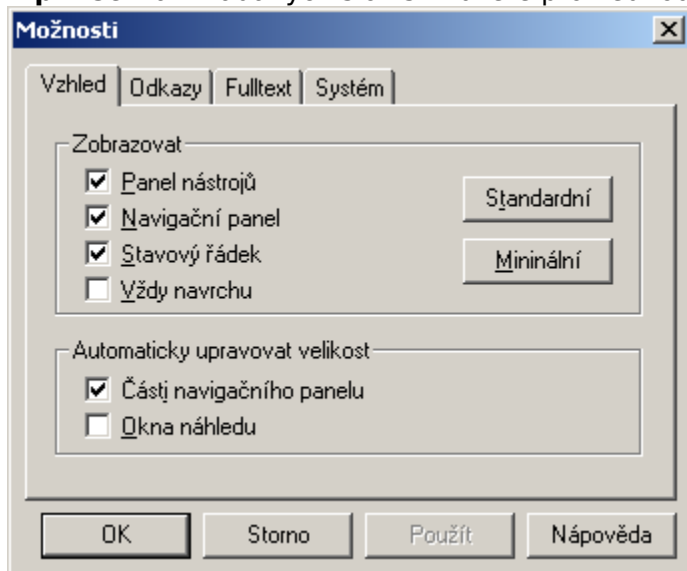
Možnosti

Vzhled | Odkazy | Fulltext | Systém

Zobrazovat
☑ Panel nástrojů
☑ Navigační panel
☑ Stavový řádek
☐ Vždy navrchu

Standardní
Mininální

Automaticky upravovat velikost
☑ Části navigačního panelu
☐ Okna náhledu

OK | Storno | Použít | Nápověda